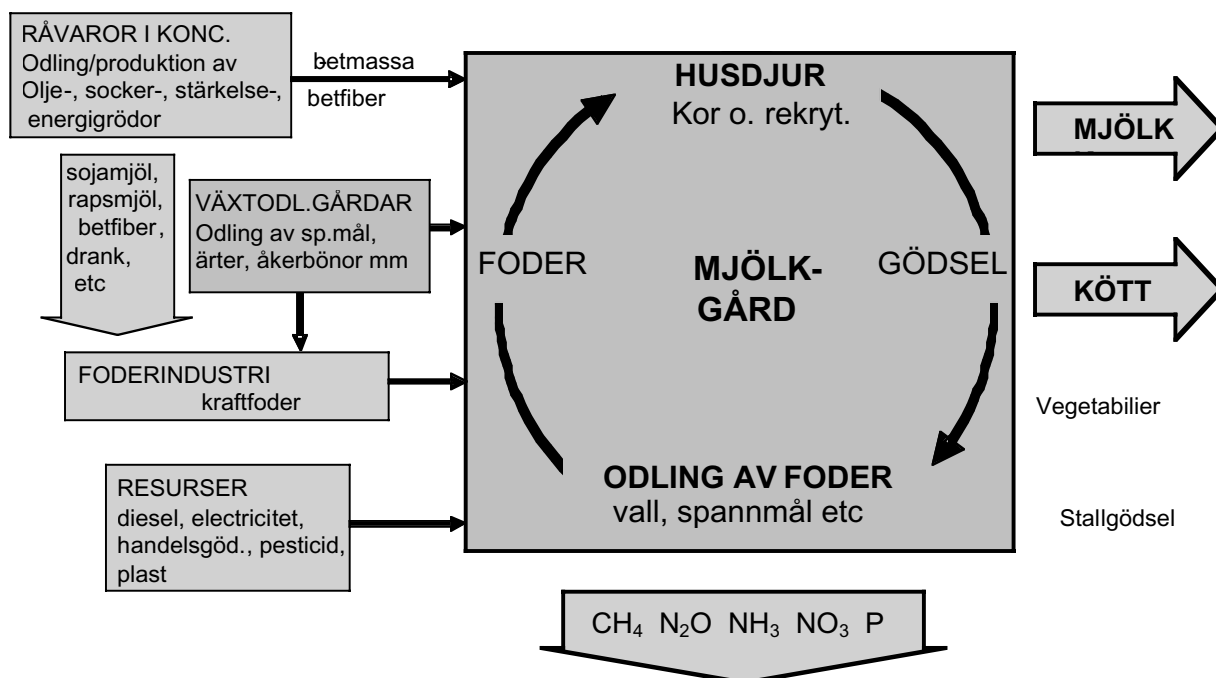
RÅVAROR I KONC.
Odling/produktion av Olje-, socker-, stärkelse-, energigrödor

betmassa
betfiber

HUSDJUR
Kor o. rekryt.

MJÖLK

sojamjöl,
rapsmjöl,
betfiber,
drank,
etc

VÄXTODL.GÅRDAR
Odling av sp.mål, ärter, åkerbönor mm

FODER

MJÖLK-
GÅRD

GÖDSEL

KÖTT

FODERINDUSTRI
kraftfoder

Vegetabilier

RESURSER
diesel, electricitet, handelsgöd., pesticid, plast

ODLING AV FODER
vall, spannmål etc

Stallgödsel

$CH_4$ $N_2O$ $NH_3$ $NO_3$ P